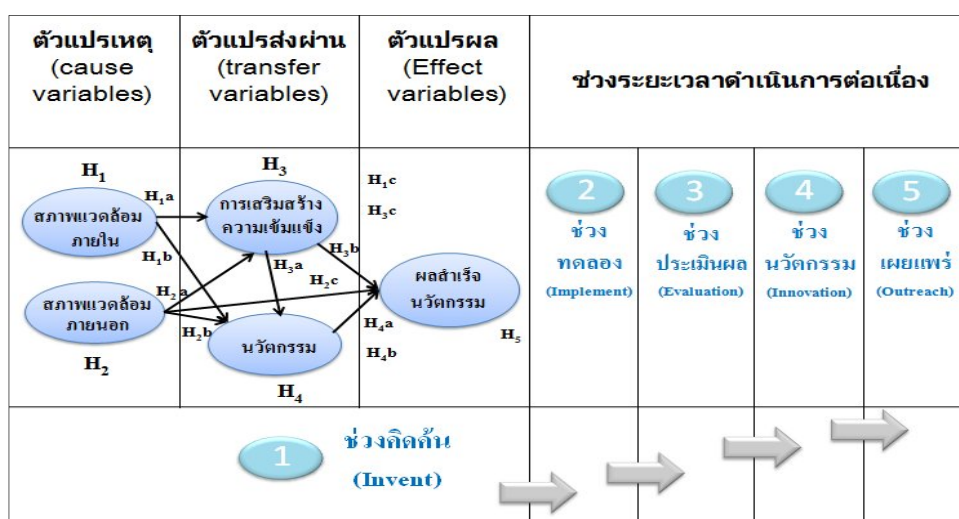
| ตัวแปรเหตุ (cause variables) | ตัวแปรส่งผ่าน (transfer variables) | ตัวแปรผล (Effect variables) | ช่วงระยะเวลาดำเนินการต่อเนื่อง | | | |
|---|---|---|---|---|---|---|
| $H_1$ สภาพแวดล้อมภายใน $H_1a$ $H_1b$ $H_2a$ สภาพแวดล้อมภายนอก $H_2b$ $H_2$ | $H_3$ การเสริมสร้างความเข้มแข็ง $H_3a$ $H_2c$ นวัตกรรม $H_4$ | $H_1c$ $H_3c$ $H_3b$ ผลสำเร็จนวัตกรรม $H_4a$ $H_4b$ $H_5$ | 2 ช่วง ทดลอง (Implement) | 3 ช่วง ประเมินผล (Evaluation) | 4 ช่วง นวัตกรรม (Innovation) | 5 ช่วง เผยแพร่ (Outreach) |

1 ช่วงคิดค้น (Invent)